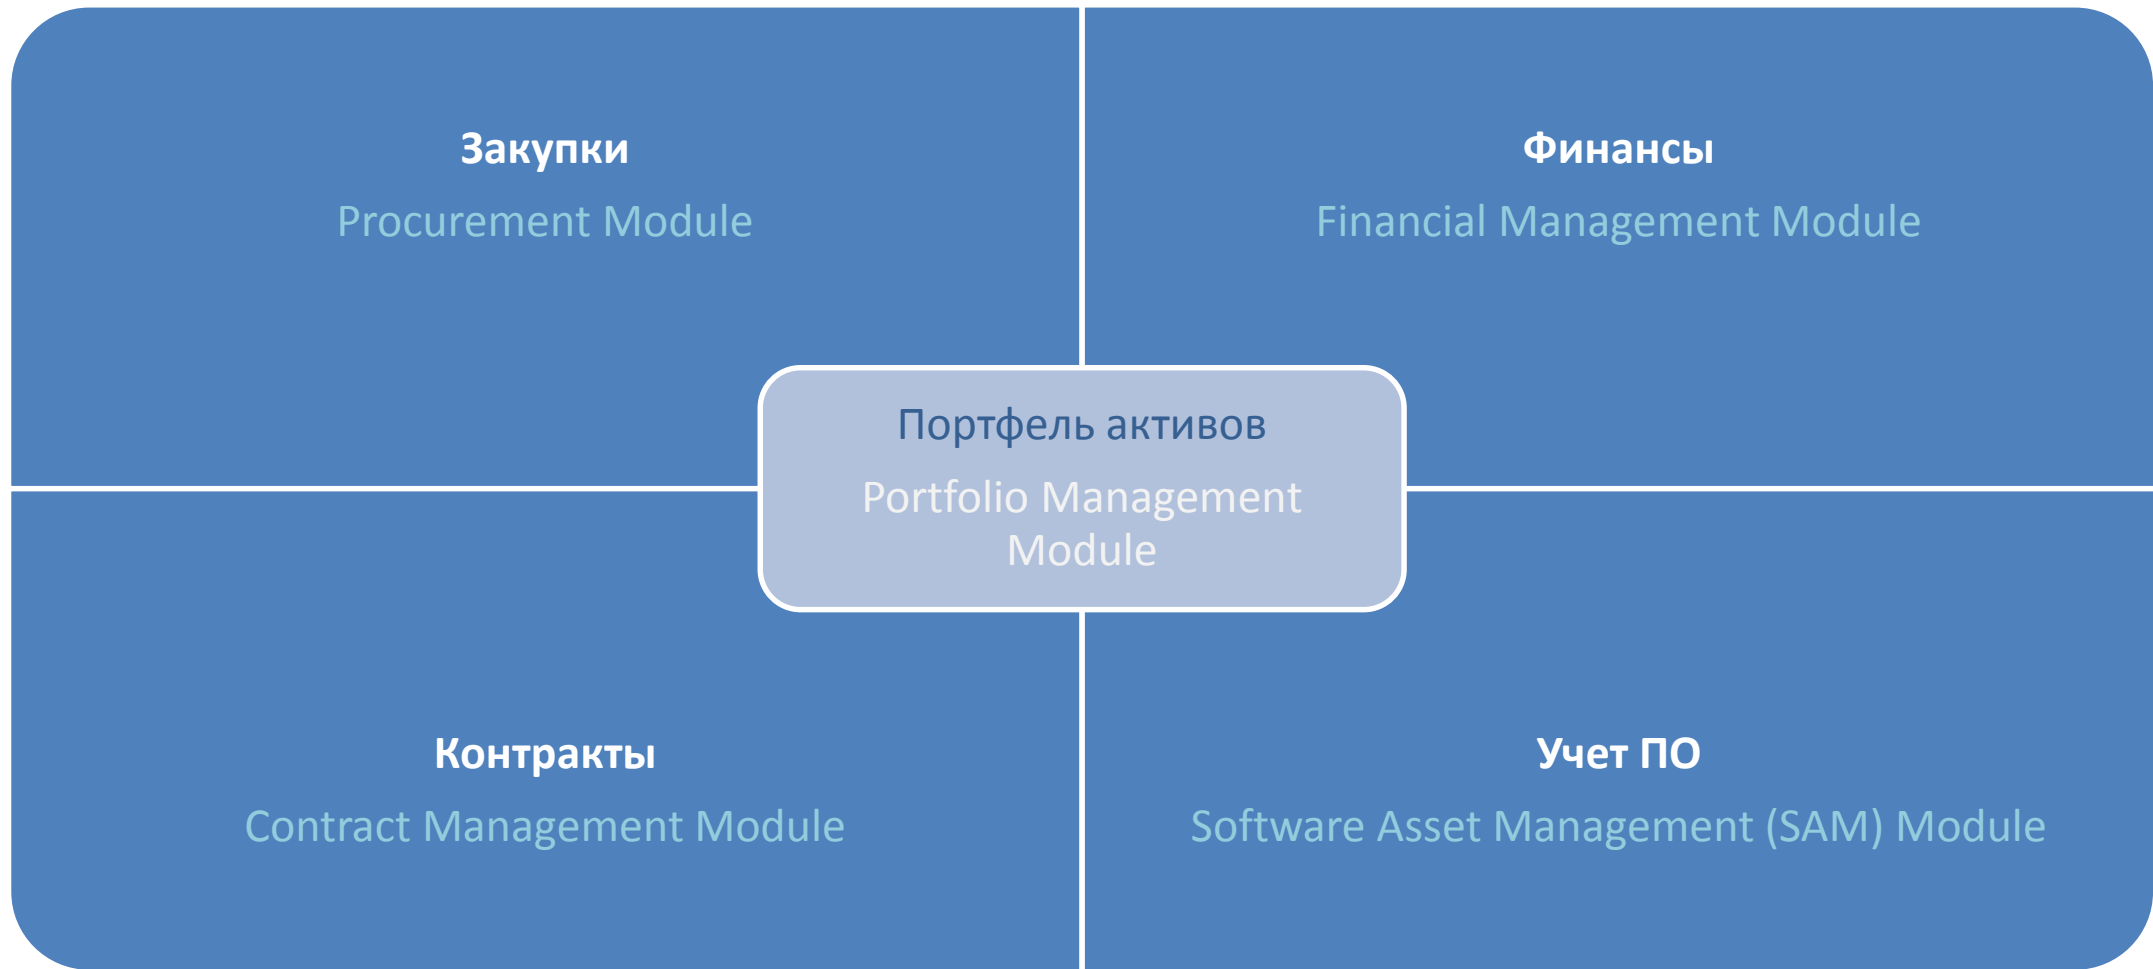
Закупки

Procurement Module

Финансы

Financial Management Module

Портфель активов

Portfolio Management Module

Контракты

Contract Management Module

Учет ПО

Software Asset Management (SAM) Module